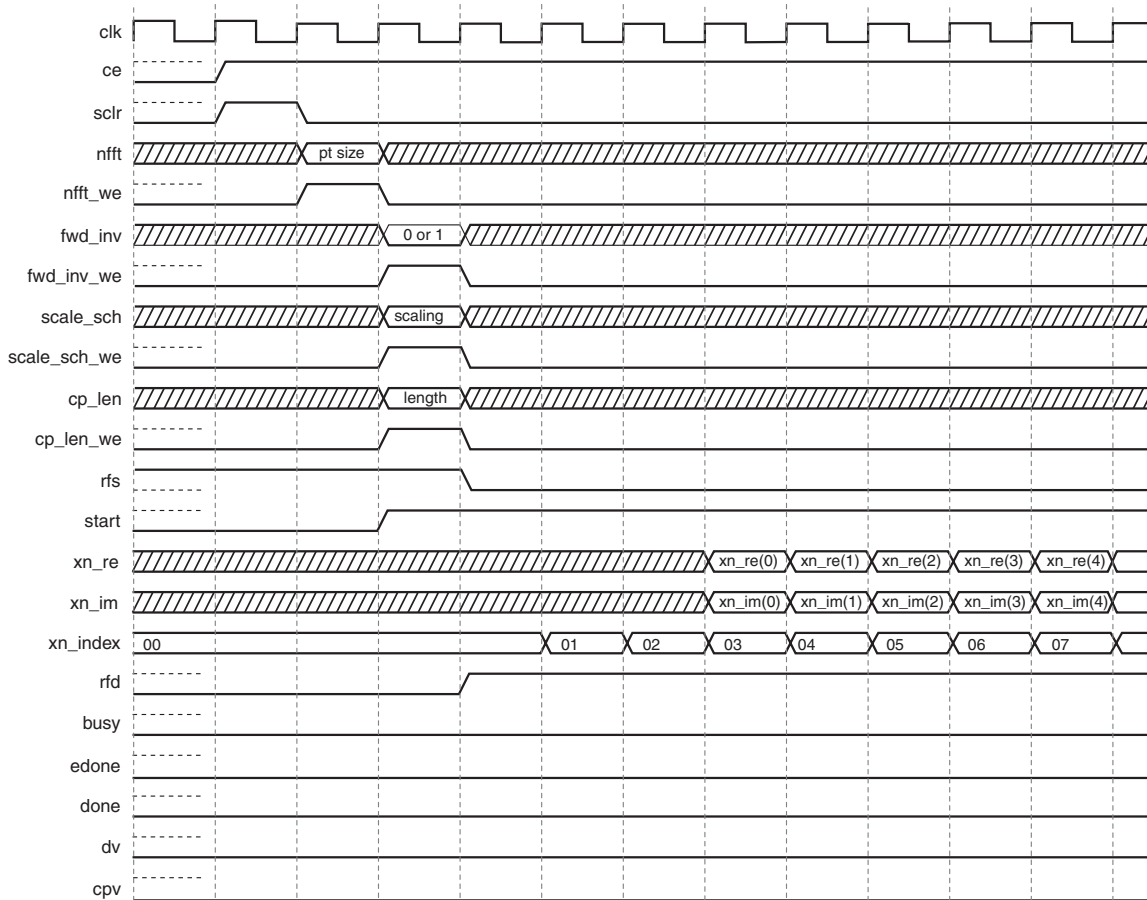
clk
ce
sclr
nfft
pt size
nfft_we
fwd_inv
0 or 1
fwd_inv_we
scale_sch
scaling
scale_sch_we
cp_len
length
cp_len_we
rfs
start
xn_re
xn_re(0)
xn_re(1)
xn_re(2)
xn_re(3)
xn_re(4)
xn_im
xn_im(0)
xn_im(1)
xn_im(2)
xn_im(3)
xn_im(4)
xn_index
00
01
02
03
04
05
06
07
rfd
busy
edone
done
dv
cpv